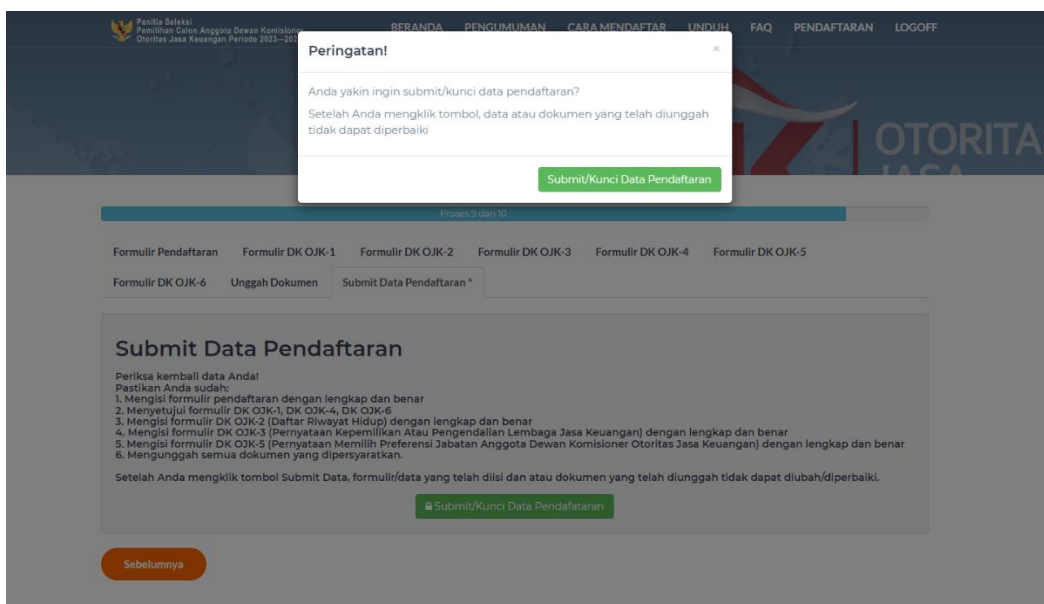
Panitia Seleksi
Pemilihan Calon Anggota Dewan Komisioner
Otoritas Jasa Keuangan Periode 2023—20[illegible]

BERANDA PENGUMUMAN CARA MENDAFTAR UNDUH FAQ PENDAFTARAN LOGOFF

Peringatan!

×

Anda yakin ingin submit/kunci data pendaftaran?

Setelah Anda mengklik tombol, data atau dokumen yang telah diunggah tidak dapat diperbaiki

Submit/Kunci Data Pendaftaran

OTORITA

Proses 9 dari 10

Formulir Pendaftaran Formulir DK OJK-1 Formulir DK OJK-2 Formulir DK OJK-3 Formulir DK OJK-4 Formulir DK OJK-5 Formulir DK OJK-6 Unggah Dokumen Submit Data Pendaftaran *

Submit Data Pendaftaran

Periksa kembali data Anda!
Pastikan Anda sudah:
1. Mengisi formulir pendaftaran dengan lengkap dan benar
2. Menyetujui formulir DK OJK-1, DK OJK-4, DK OJK-6
3. Mengisi formulir DK OJK-2 (Daftar Riwayat Hidup) dengan lengkap dan benar
4. Mengisi formulir DK OJK-3 (Pernyataan Kepemilikan Atau Pengendalian Lembaga Jasa Keuangan) dengan lengkap dan benar
5. Mengisi formulir DK OJK-5 (Pernyataan Memilih Preferensi Jabatan Anggota Dewan Komisioner Otoritas Jasa Keuangan) dengan lengkap dan benar
6. Mengunggah semua dokumen yang dipersyaratkan.

Setelah Anda mengklik tombol Submit Data, formulir/data yang telah diisi dan atau dokumen yang telah diunggah tidak dapat diubah/diperbaiki.

Submit/Kunci Data Pendafataran

Sebelumnya